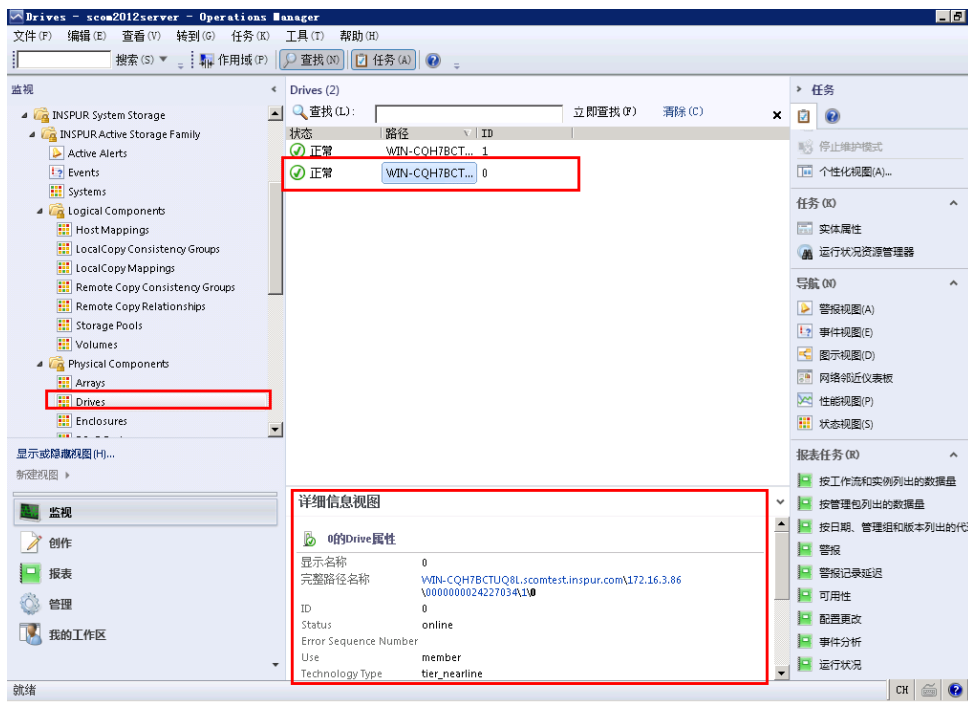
Drives - scom2012server - Operations Manager

文件(F) 编辑(E) 查看(V) 转到(G) 任务(K) 工具(T) 帮助(H)

搜索(S) 作用域(P) 查找(N) 任务(A)

监视

INSPUR System Storage
INSPUR Active Storage Family
Active Alerts
Events
Systems
Logical Components
Host Mappings
LocalCopy Consistency Groups
LocalCopy Mappings
Remote Copy Consistency Groups
Remote Copy Relationships
Storage Pools
Volumes
Physical Components
Arrays
Drives
Enclosures

显示或隐藏视图(H)...
新建视图

监视
创作
报表
管理
我的工作区

Drives (2)

查找(L): 立即查找(F) 清除(C)

| 状态 | 路径 | ID |
|---|---|---|
| 正常 | WIN-CQH7BCT... | 1 |
| 正常 | WIN-CQH7BCT... | 0 |

详细信息视图

0的Drive属性

显示名称 0
完整路径名称 WIN-CQH7BCTUQ8L.scomtest.inspur.com\172.16.3.86\0000000024227034\1\0
ID 0
Status online
Error Sequence Number
Use member
Technology Type tier_nearline

任务

停止维护模式
个性化视图(A)...

任务(K)
实体属性
运行状况资源管理器

导航(N)
警报视图(A)
事件视图(E)
图示视图(D)
网络邻近仪表板
性能视图(P)
状态视图(S)

报表任务(R)
按工作流和实例列出的数据量
按管理包列出的数据量
按日期、管理组和版本列出的代
警报
警报记录延迟
可用性
配置更改
事件分析
运行状况

就绪

CH